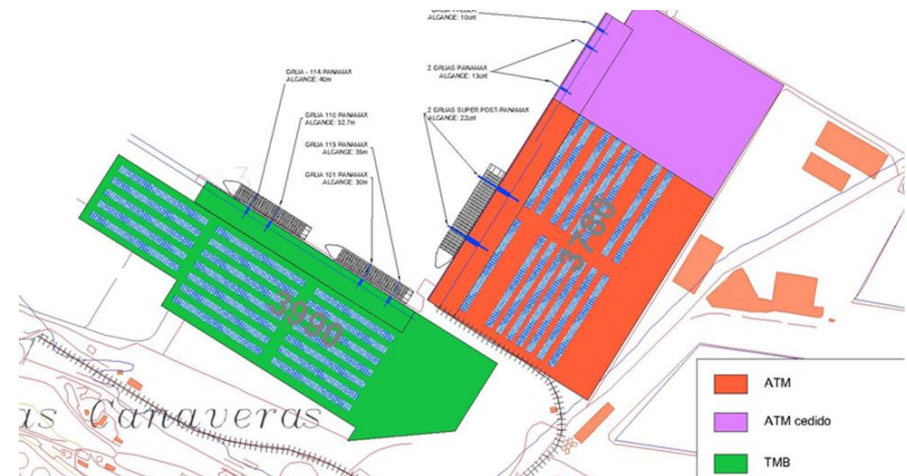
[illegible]
ALCANCE: 10cm

2 GRUAS PANAMAX
ALCANCE: 13cm

2 GRUAS SUPER POST-PANAMAX
ALCANCE: 22cm

GRUA - 114 PANAMAX
ALCANCE: 40m

GRUA 110 PANAMAX
ALCANCE: 32.7m

GRUA 115 PANAMAX
ALCANCE: 35m

GRUA 101 PANAMAX
ALCANCE: 30m

3990

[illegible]

as Cañaveras

| | |
|---|---|
| | ATM |
| | ATM cedido |
| | TMB |